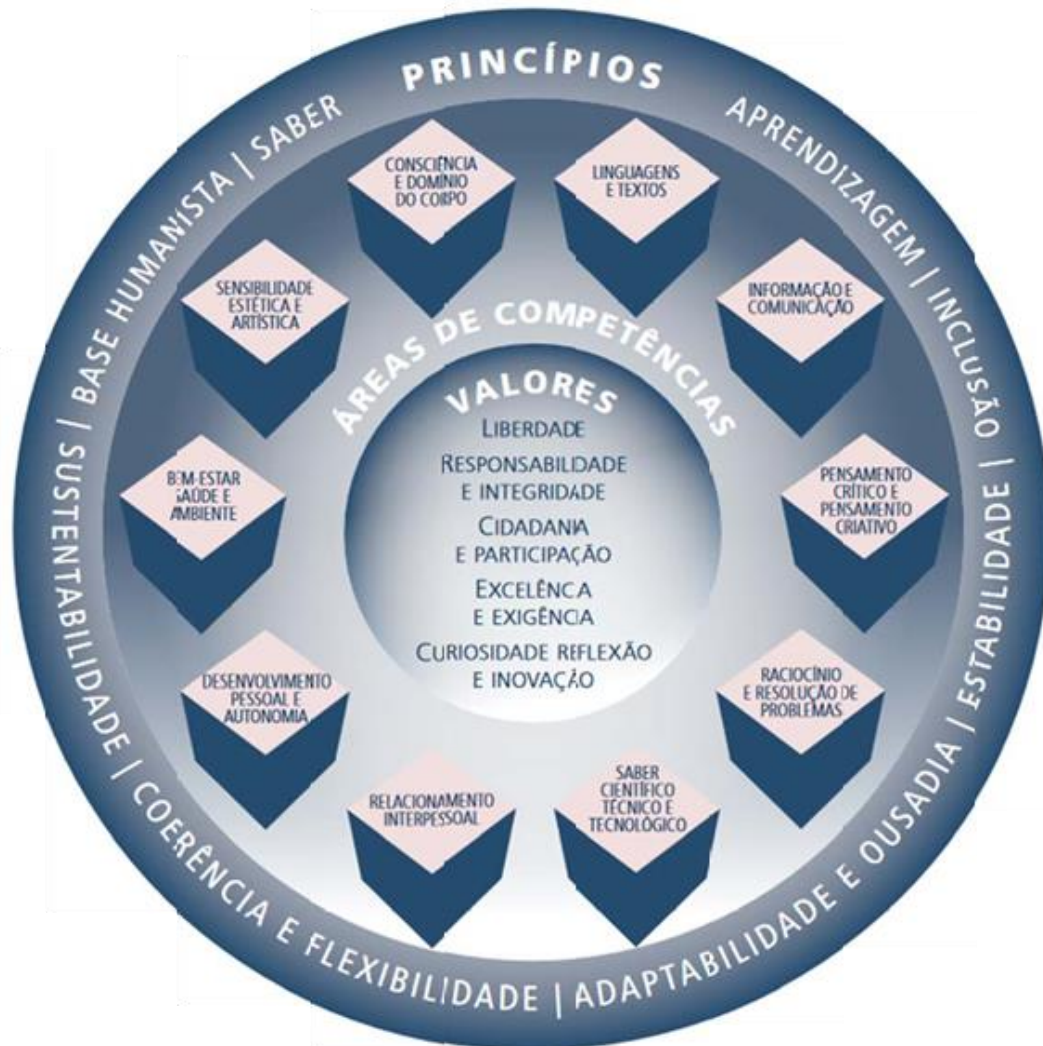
PRINCÍPIOS

APRENDIZAGEM | INCLUSÃO | ESTABILIDADE | ADAPTABILIDADE E OUSADIA | COERÊNCIA E FLEXIBILIDADE | SUSTENTABILIDADE | BASE HUMANISTA | SABER

ÁREAS DE COMPETÊNCIAS

LINGUAGENS E TEXTOS

INFORMAÇÃO E COMUNICAÇÃO

PENSAMENTO CRÍTICO E PENSAMENTO CRIATIVO

RACIOCÍNIO E RESOLUÇÃO DE PROBLEMAS

SABER CIENTÍFICO TÉCNICO E TECNOLÓGICO

RELACIONAMENTO INTERPESSOAL

DESENVOLVIMENTO PESSOAL E AUTONOMIA

BEM-ESTAR SAÚDE E AMBIENTE

SENSIBILIDADE ESTÉTICA E ARTÍSTICA

CONSCIÊNCIA E DOMÍNIO DO CORPO

VALORES

LIBERDADE

RESPONSABILIDADE E INTEGRIDADE

CIDADANIA E PARTICIPAÇÃO

EXCELÊNCA E EXIGÊNCA

CURIOSIDADE REFLEXÃO E INOVAÇÃO